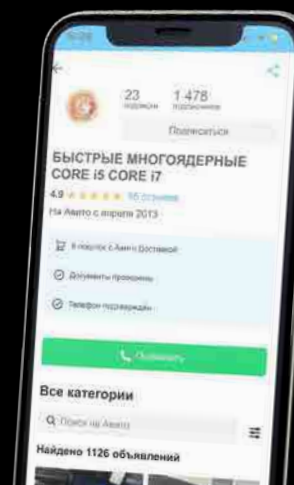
23 подписки
1 478 подписчиков
Подписаться
БЫСТРЫЕ МНОГОЯДЕРНЫЕ CORE i5 CORE i7
4,9 ★★★★★ 95 отзывов
На Авито с апреля 2013
В подарок с Авито Доставкой
Документы проверены
Телефон подтверждён
Позвонить
Все категории
Поиск на Авито
Найдено 1126 объявлений